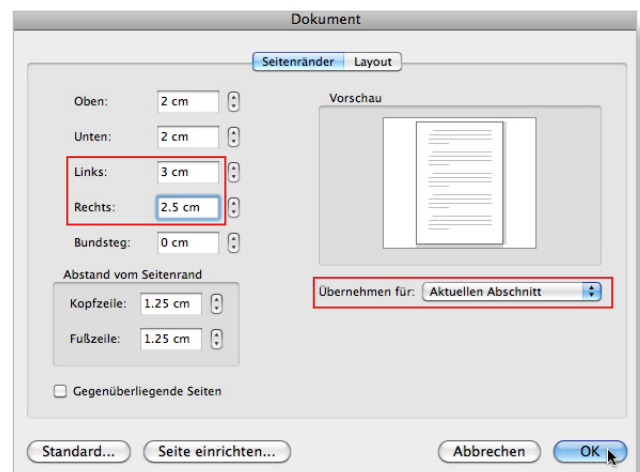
Dokument

Seitenränder | Layout

Oben: 2 cm

Unten: 2 cm

Links: 3 cm

Rechts: 2.5 cm

Bundsteg: 0 cm

Abstand vom Seitenrand

Kopfzeile: 1.25 cm

Fußzeile: 1.25 cm

Gegenüberliegende Seiten

Vorschau

Übernehmen für: Aktuellen Abschnitt

Standard...

Seite einrichten...

Abbrechen

OK